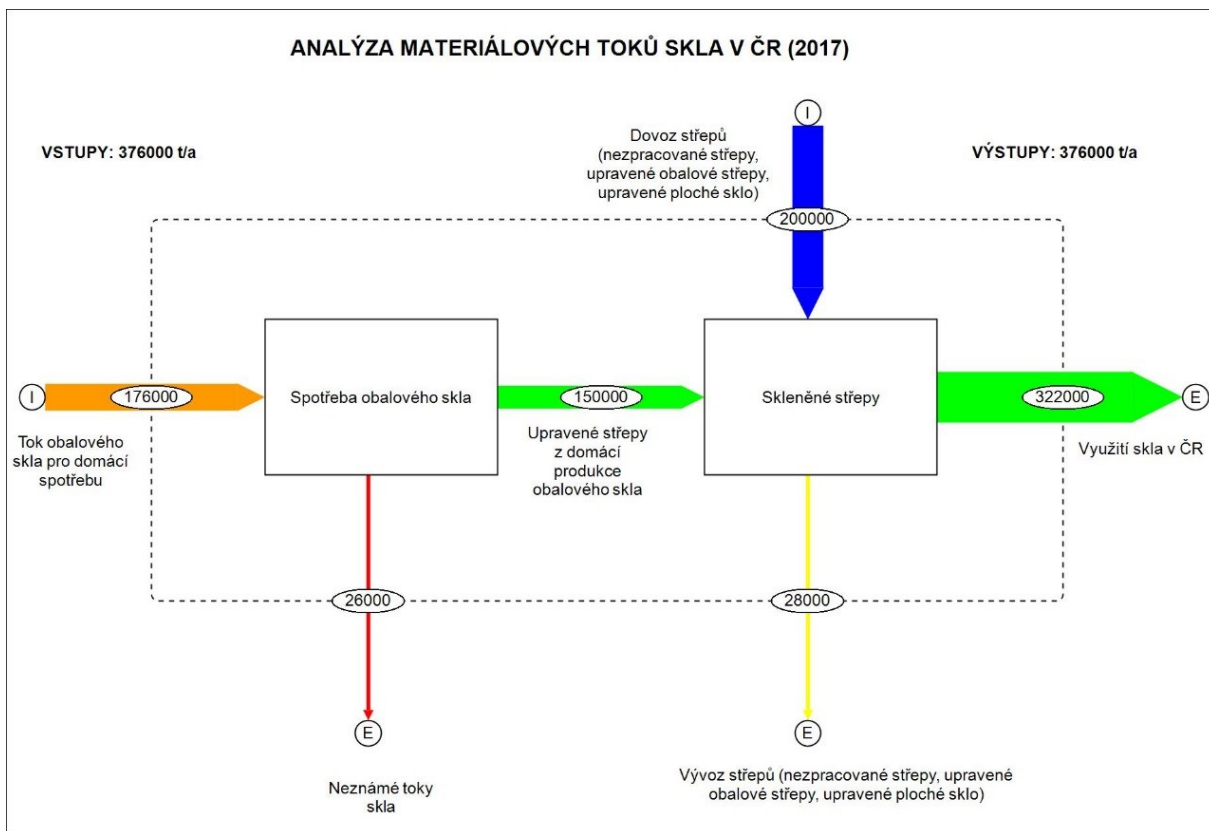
ANALÝZA MATERIÁLOVÝCH TOKŮ SKLA V ČR (2017)

VSTUPY: 376000 t/a

I

Dovoz střepů (nezpracované střepy, upravené obalové střepy, upravené ploché sklo)

VÝSTUPY: 376000 t/a

200000

I

176000

Tok obalového skla pro domácí spotřebu

Spotřeba obalového skla

150000

Upravené střepy z domácí produkce obalového skla

Skleněné střepy

322000

E

Využití skla v ČR

26000

28000

E

Neznámé toky skla

E

Vývoz střepů (nezpracované střepy, upravené obalové střepy, upravené ploché sklo)